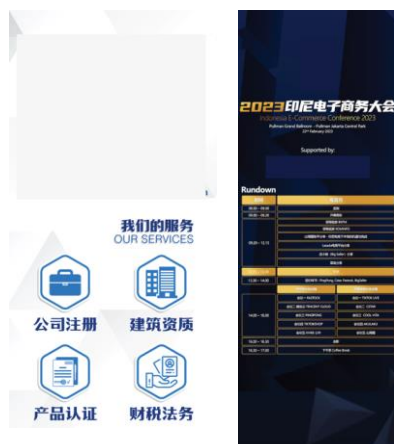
我们的服务
OUR SERVICES

公司注册

建筑资质

产品认证

财税法务

2023印尼电子商务大会
Indonesia E-Commerce Conference 2023
Pullman Grand Ballroom · Pullman Jakarta Central Park
22nd February 2023

Supported by:

Rundown

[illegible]